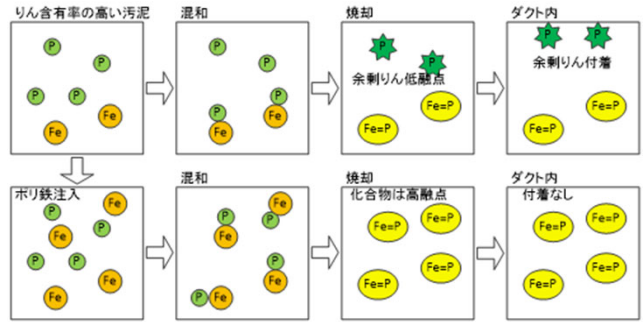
りん含有率の高い汚泥

P P P P P Fe Fe

混和

P P P P Fe Fe

焼却

P P 余剰りん低融点 Fe=P Fe=P

ダクト内

P P 余剰りん付着 Fe=P Fe=P

ポリ鉄注入

P Fe Fe P Fe P P Fe Fe

混和

P Fe P Fe Fe P Fe P Fe

焼却

化合物は高融点 Fe=P Fe=P Fe=P Fe=P

ダクト内

付着なし Fe=P Fe=P Fe=P Fe=P